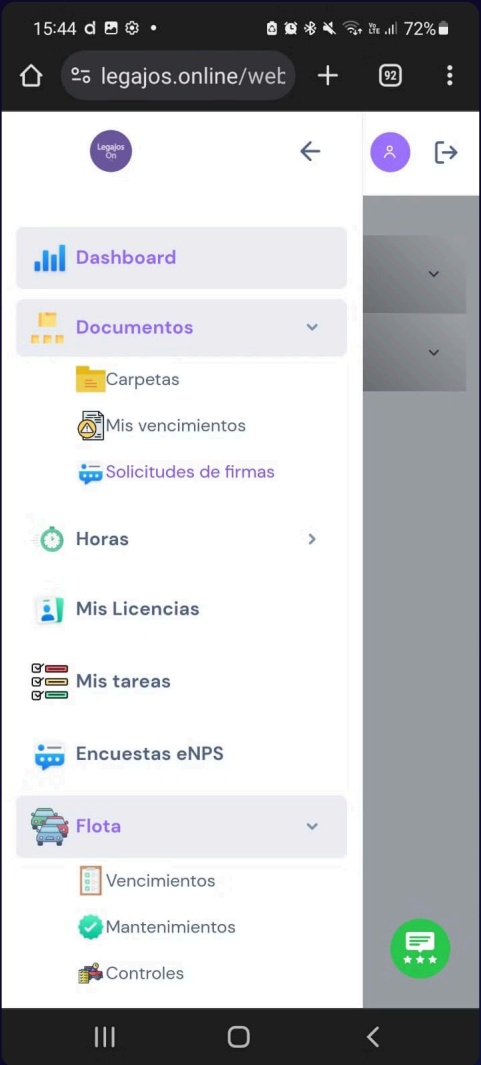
15:44 d 72%

legajos.online/web

92

Legajos On

Dashboard

Documentos

Carpetas

Mis vencimientos

Solicitudes de firmas

Horas

Mis Licencias

Mis tareas

Encuestas eNPS

Flota

Vencimientos

Mantenimientos

Controles